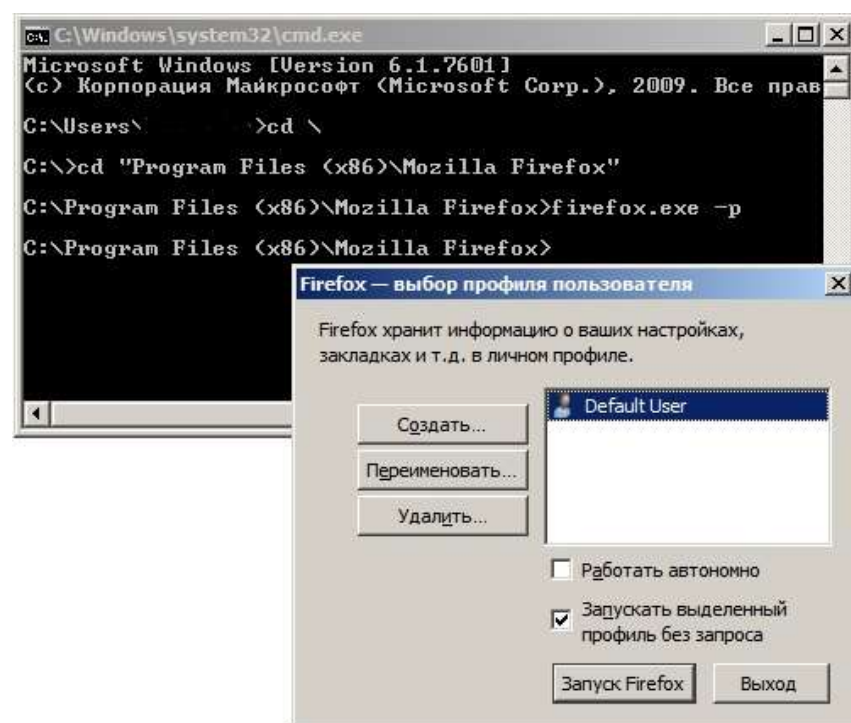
C:\Windows\system32\cmd.exe

Microsoft Windows [Version 6.1.7601]
(c) Корпорация Майкрософт (Microsoft Corp.), 2009. Все прав

C:\Users\ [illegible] >cd \

C:\>cd "Program Files (x86)\Mozilla Firefox"

C:\Program Files (x86)\Mozilla Firefox>firefox.exe -p

C:\Program Files (x86)\Mozilla Firefox>

Firefox — выбор профиля пользователя

Firefox хранит информацию о ваших настройках, закладках и т.д. в личном профиле.

Создать...

Переименовать...

Удалить...

Default User

Работать автономно

Запускать выделенный профиль без запроса

Запуск Firefox

Выход